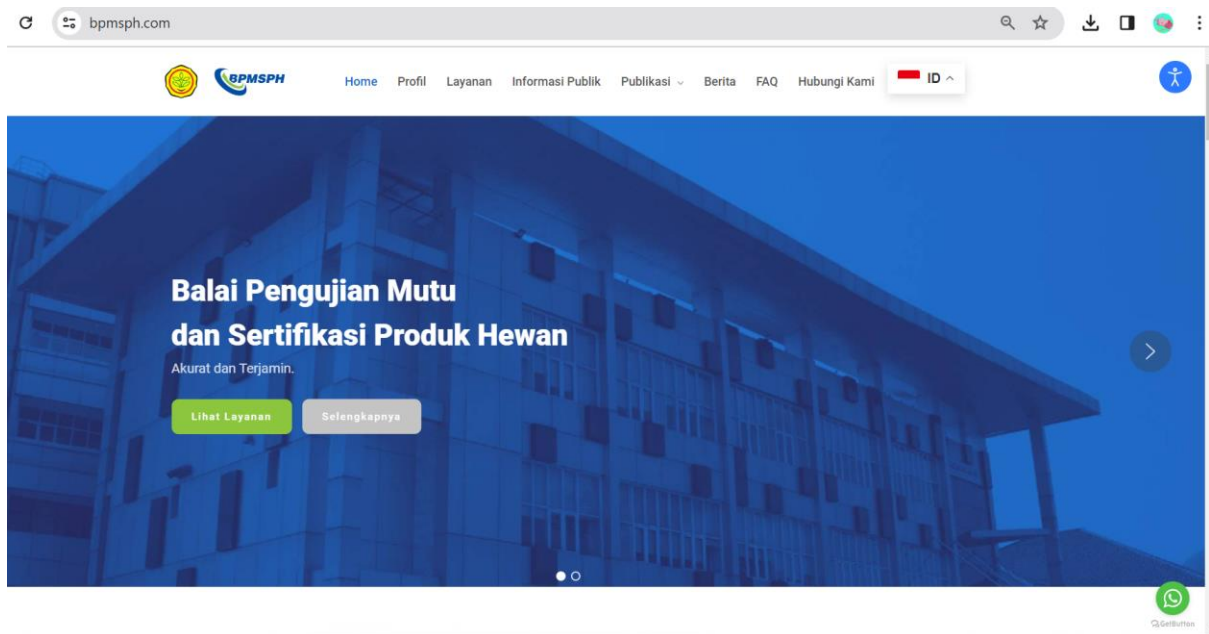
bpmsph.com

BPMSPH

Home Profil Layanan Informasi Publik Publikasi Berita FAQ Hubungi Kami ID

Balai Pengujian Mutu dan Sertifikasi Produk Hewan

Akurat dan Terjamin.

Lihat Layanan Selengkapnya

GetButton